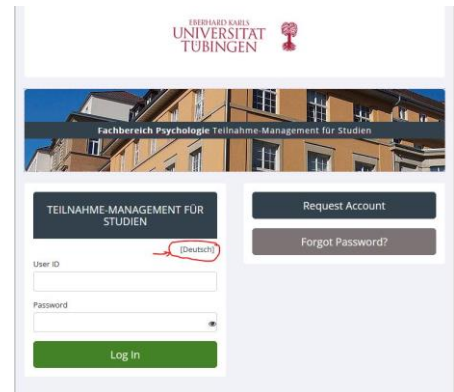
EBERHARD KARLS
UNIVERSITÄT
TÜBINGEN

Fachbereich Psychologie Teilnahme-Management für Studien

TEILNAHME-MANAGEMENT FÜR STUDIEN

[Deutsch]

User ID

Password

Log In

Request Account

Forgot Password?